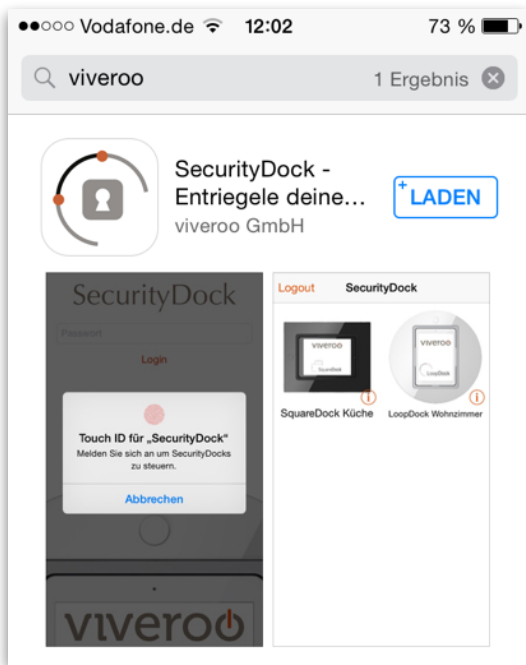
●●○○○ Vodafone.de 12:02 73 %

viveroo 1 Ergebnis

SecurityDock - Entriegele deine...
viveroo GmbH

LADEN

SecurityDock

Passwort

Login

Touch ID für „SecurityDock"
Melden Sie sich an um SecurityDocks zu steuern.

Abbrechen

viveroo

Logout SecurityDock

viveroo
SquareDock

viveroo
LoopDock

SquareDock Küche

LoopDock Wohnzimmer